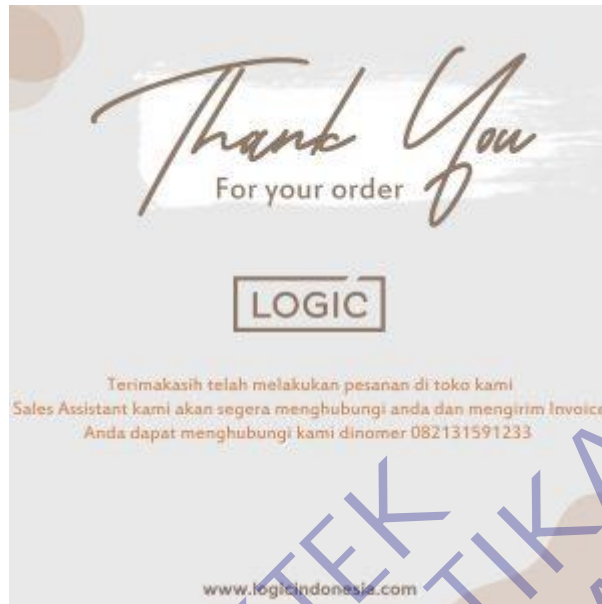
Thank You
For your order

LOGIC

Terimakasih telah melakukan pesanan di toko kami
Sales Assistant kami akan segera menghubungi anda dan mengirim Invoice
Anda dapat menghubungi kami dinomer 082131591233

TEK TIKA

www.logicindonesia.com